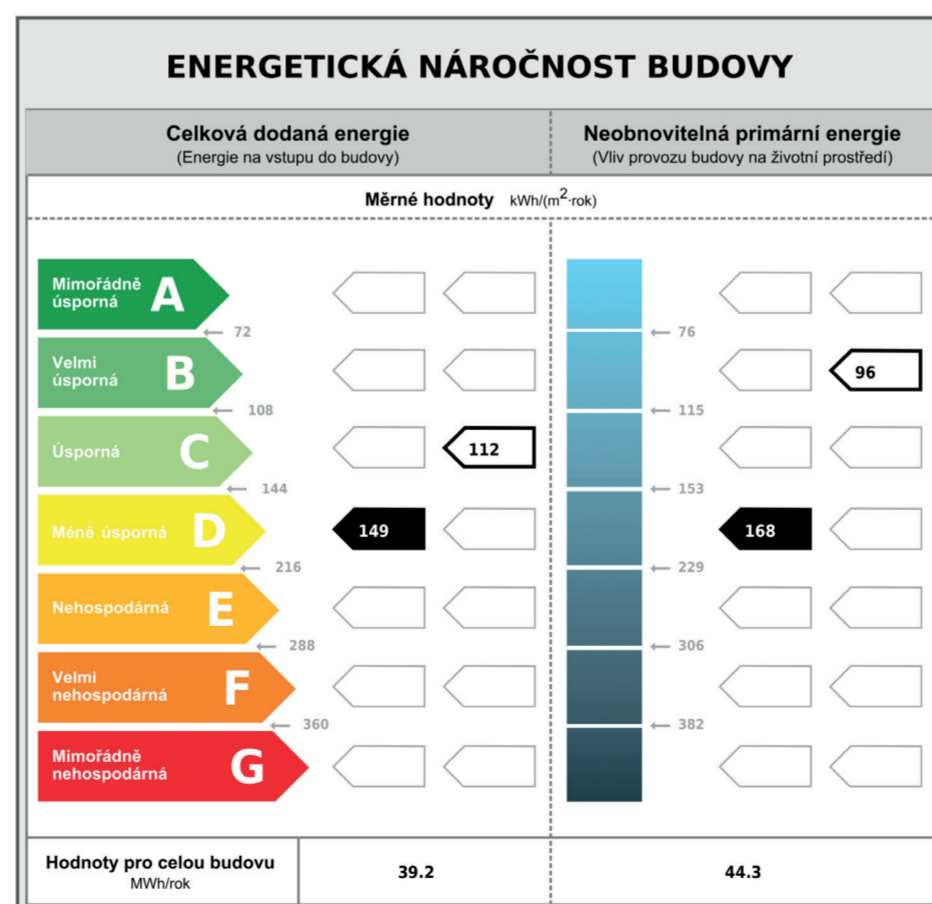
ENERGETICKÁ NÁROČNOST BUDOVY

Celková dodaná energie
(Energie na vstupu do budovy)

Neobnovitelná primární energie
(Vliv provozu budovy na životní prostředí)

Měrné hodnoty kWh/(m$^2$·rok)

Mimořádně úsporná A
72
Velmi úsporná B
108
Úsporná C
144
Méně úsporná D
216
Nehospodárná E
288
Velmi nehospodárná F
360
Mimořádně nehospodárná G

112
149

76
96
115
153
168
229
306
382

| Hodnoty pro celou budovu MWh/rok | 39.2 | 44.3 |
|---|---|---|